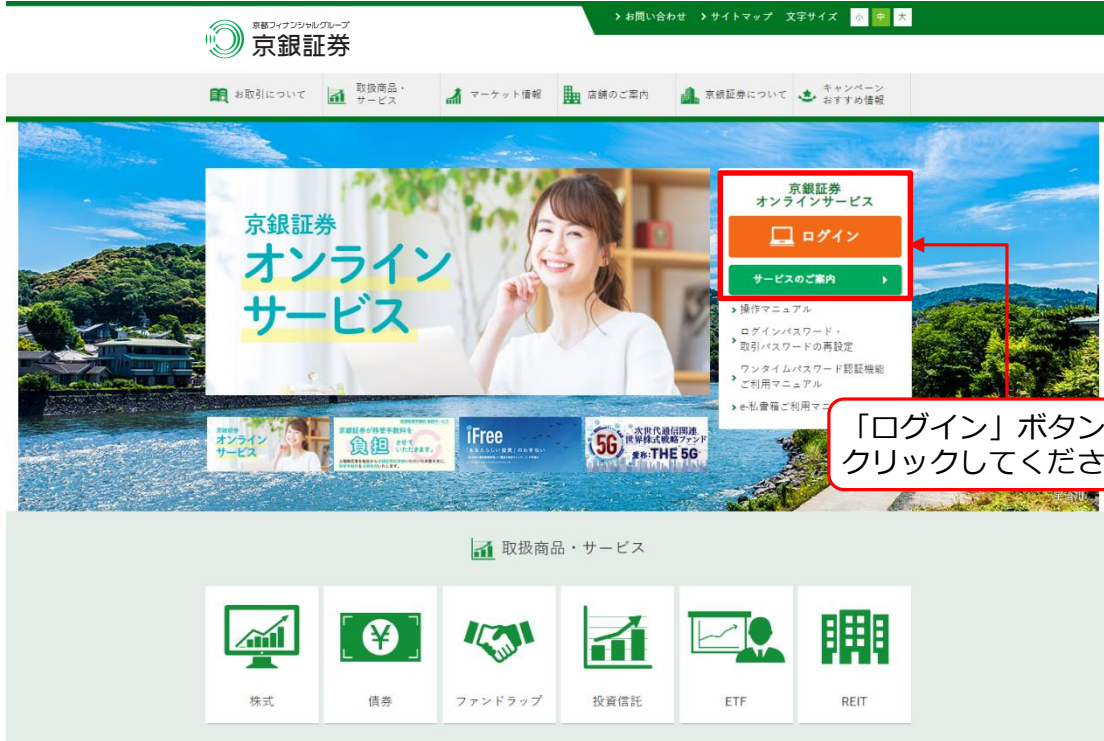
京都フィナンシャルグループ
京銀証券

› お問い合わせ › サイトマップ 文字サイズ 小 中 大

お取引について
取扱商品・サービス
マーケット情報
店舗のご案内
京銀証券について
キャンペーン おすすめ情報

京銀証券
オンラインサービス

京銀証券 オンラインサービス
ログイン
サービスのご案内 ›
› 操作マニュアル
› ログインパスワード・取引パスワードの再設定
› ワンタイムパスワード認証機能ご利用マニュアル
› e-私書箱ご利用マニ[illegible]

「ログイン」ボタン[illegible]
クリックしてくださ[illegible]

京銀証券 オンラインサービス
京銀証券が非課手数料を 負担 させていただきます。
iFree
5G 次世代通信関連 世界株式戦略ファンド 愛称:THE 5G

宇治川

取扱商品・サービス

株式
債券
ファンドラップ
投資信託
ETF
REIT